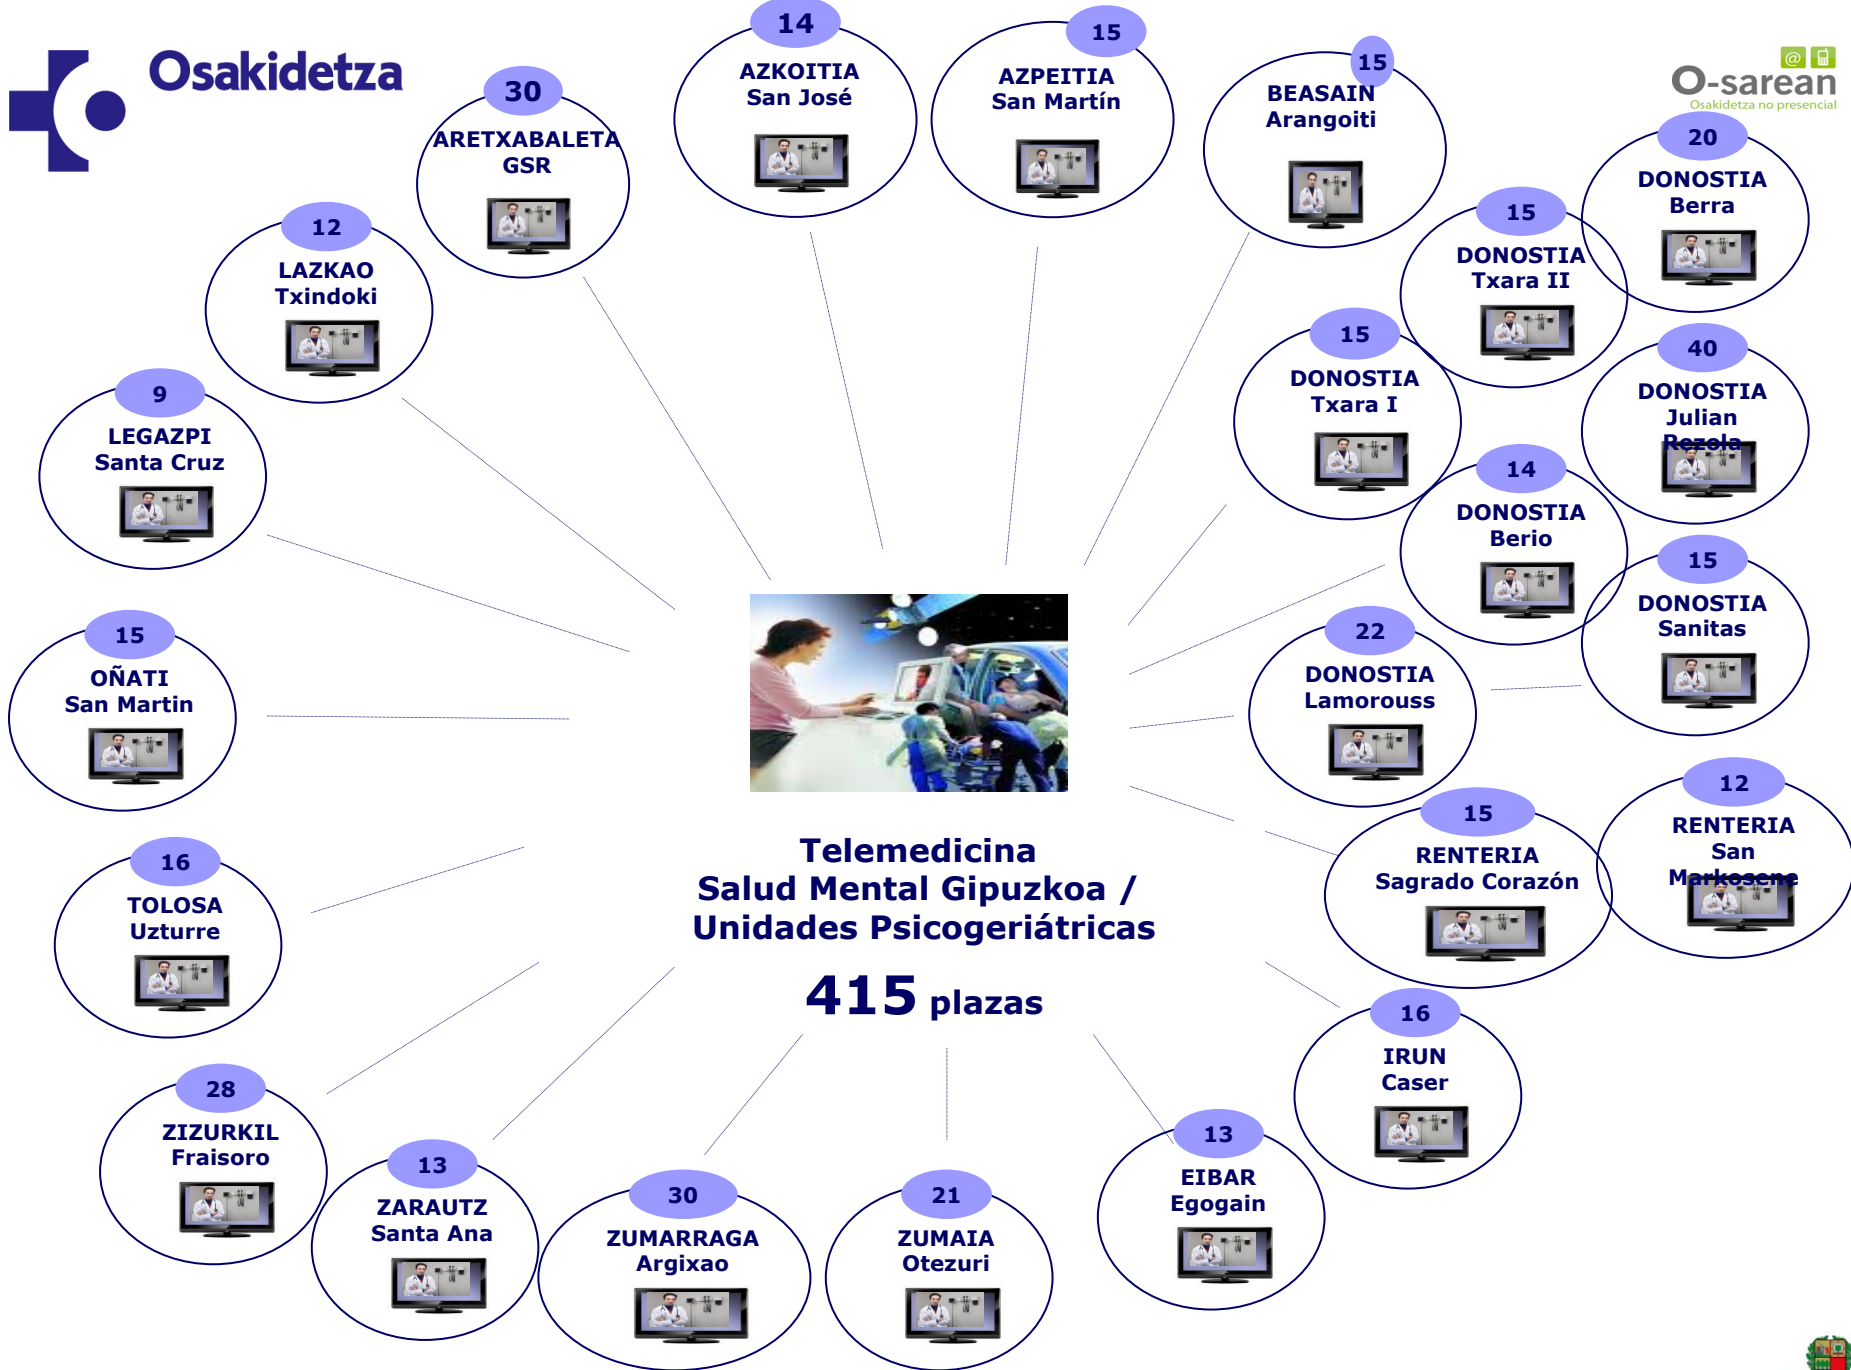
Osakidetza

O-sarean
Osakidetza no presencial

30
ARETXABALETA
GSR

14
AZKOITIA
San José

15
AZPEITIA
San Martín

15
BEASAIN
Arangoiti

20
DONOSTIA
Berra

12
LAZKAO
Txindoki

15
DONOSTIA
Txara II

9
LEGAZPI
Santa Cruz

15
DONOSTIA
Txara I

40
DONOSTIA
Julian
Rezola

14
DONOSTIA
Berio

15
ÑATI
San Martin

15
DONOSTIA
Sanitas

22
DONOSTIA
Lamorouss

16
TOLOSA
Uzturre

Telemedicina
Salud Mental Gipuzkoa /
Unidades Psicogeriátricas

415 plazas

15
RENTERIA
Sagrado Corazón

12
RENTERIA
San
Markosene

28
ZIZURKIL
Fraisoro

16
IRUN
Caser

13
ZARAUTZ
Santa Ana

30
ZUMARRAGA
Argixao

21
ZUMAIA
Otezuri

13
EIBAR
Egogain